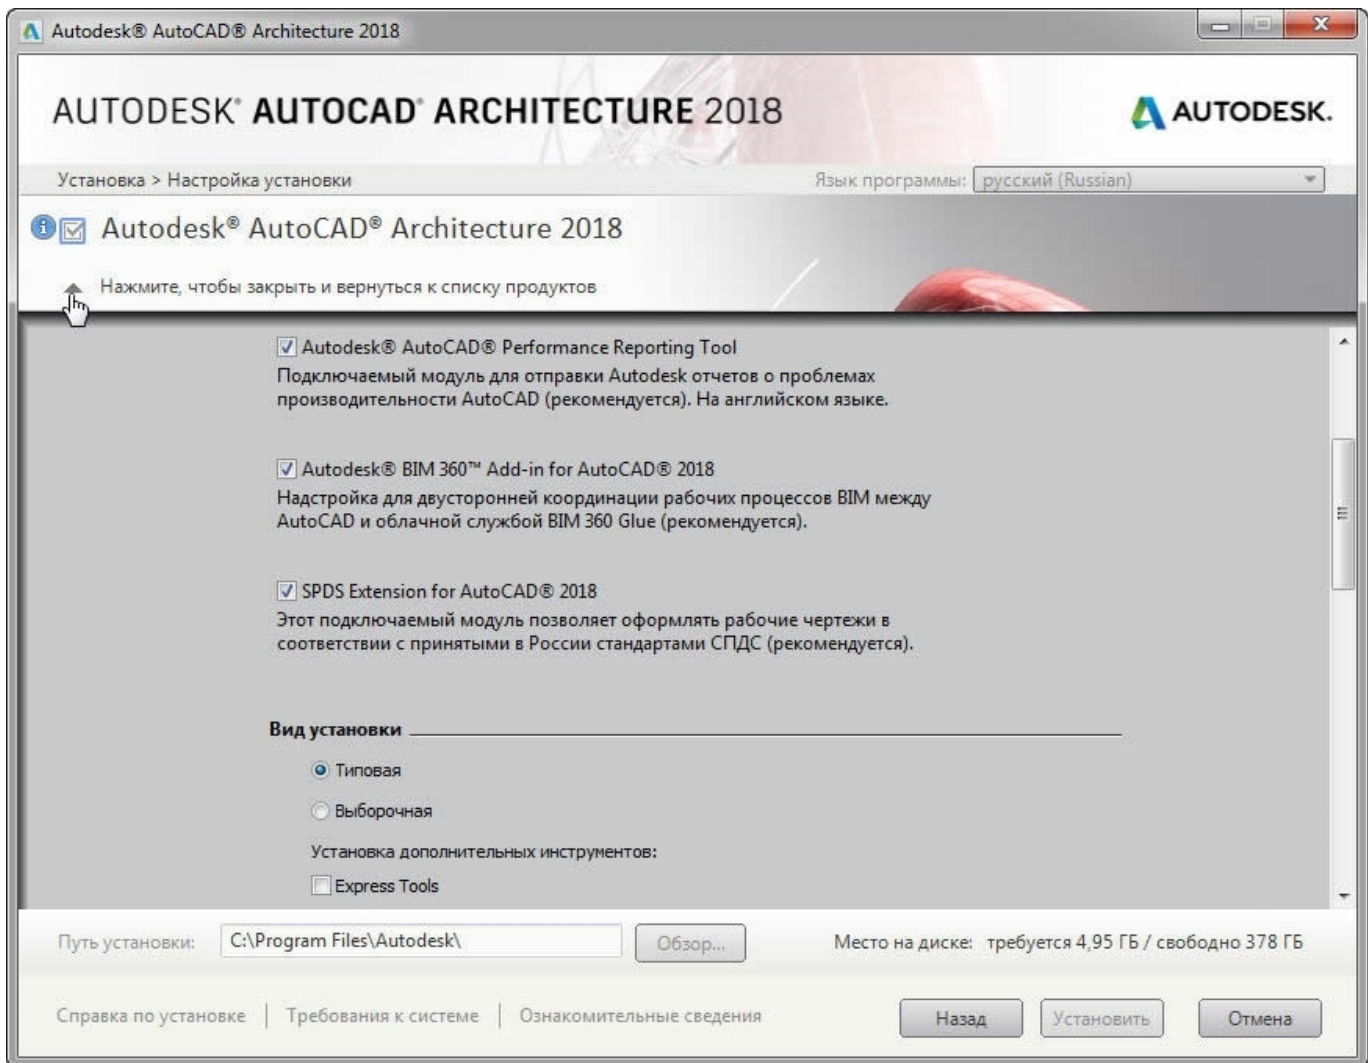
Autodesk® AutoCAD® Architecture 2018

AUTODESK® AUTOCAD® ARCHITECTURE 2018

AUTODESK.

Установка > Настройка установки

Язык программы: русский (Russian)

Autodesk® AutoCAD® Architecture 2018

Нажмите, чтобы закрыть и вернуться к списку продуктов

Autodesk® AutoCAD® Performance Reporting Tool
Подключаемый модуль для отправки Autodesk отчетов о проблемах производительности AutoCAD (рекомендуется). На английском языке.

Autodesk® BIM 360™ Add-in for AutoCAD® 2018
Надстройка для двусторонней координации рабочих процессов BIM между AutoCAD и облачной службой BIM 360 Glue (рекомендуется).

SPDS Extension for AutoCAD® 2018
Этот подключаемый модуль позволяет оформлять рабочие чертежи в соответствии с принятыми в России стандартами СПДС (рекомендуется).

Вид установки

Типовая

Выборочная

Установка дополнительных инструментов:

Express Tools

Путь установки: C:\Program Files\Autodesk\ Обзор...

Место на диске: требуется 4,95 ГБ / свободно 378 ГБ

Справка по установке | Требования к системе | Ознакомительные сведения

Назад Установить Отмена